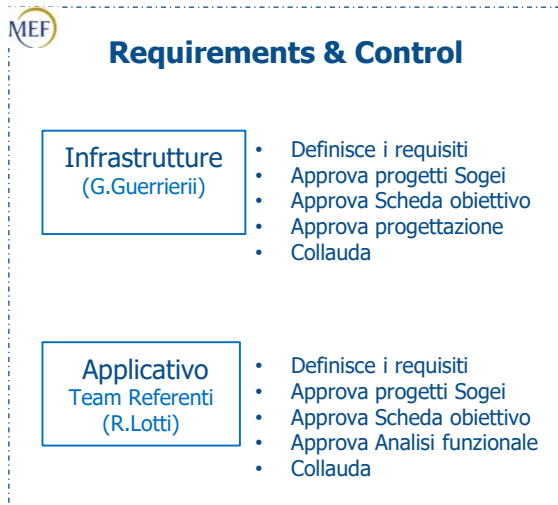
MEF

Requirements & Control

Infrastrutture
(G.Guerrierii)

- Definisce i requisiti
- Approva progetti Sogei
- Approva Scheda obiettivo
- Approva progettazione
- Collauda

Applicativo
Team Referenti
(R.Lotti)

- Definisce i requisiti
- Approva progetti Sogei
- Approva Scheda obiettivo
- Approva Analisi funzionale
- Collauda